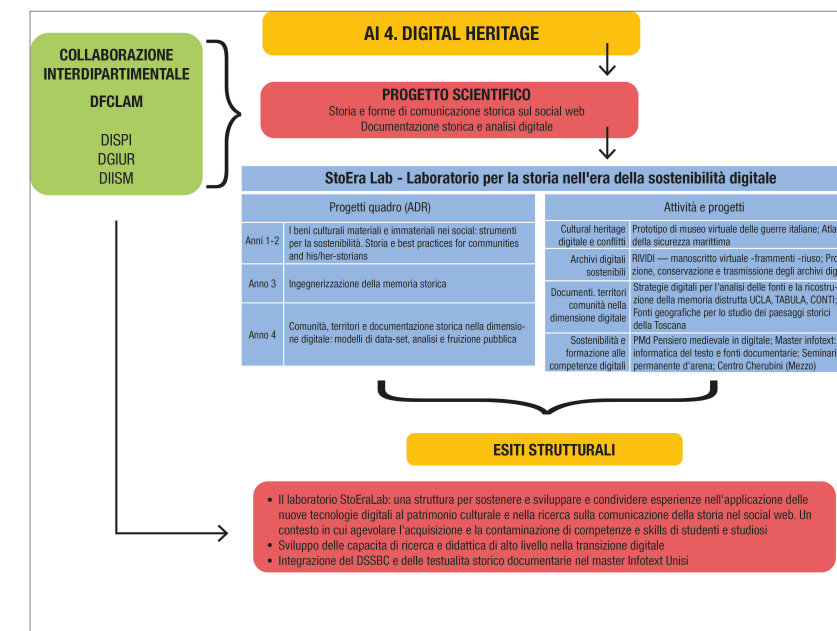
AI 4. DIGITAL HERITAGE

COLLABORAZIONE INTERDIPARTIMENTALE

DFCLAM

DISPI
DGIUR
DIISM

PROGETTO SCIENTIFICO
Storia e forme di comunicazione storica sul social web
Documentazione storica e analisi digitale

StoEra Lab - Laboratorio per la storia nell'era della sostenibilità digitale

| Progetti quadro (ADR) | |
|---|---|
| Anni 1-2 | I beni culturali materiali e immateriali nei social: strumenti per la sostenibilità. Storia e best practices for communities and his/her-storians |
| Anno 3 | Ingegnerizzazione della memoria storica |
| Anno 4 | Comunità, territori e documentazione storica nella dimensione digitale: modelli di data-set, analisi e fruizione pubblica |

| Attività e progetti | |
|---|---|
| Cultural heritage digitale e conflitti | Prototipo di museo virtuale delle guerre italiane; Atla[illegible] della sicurezza marittima |
| Archivi digitali sostenibili | RIVIDI — manoscritto virtuale -frammenti -riuso; Pro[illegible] zione, conservazione e trasmissione degli archivi dig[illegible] |
| Documenti. territori comunità nella dimensione digitale | Strategie digitali per l'analisi delle fonti e la ricostruzione della memoria distrutta UCLA, TABULA, CONTI; Fonti geografiche per lo studio dei paesaggi storici della Toscana |
| Sostenibilità e formazione alle competenze digitali | PMd Pensiero medievale in digitale; Master infotext: informatica del testo e fonti documentarie; Seminari permanente d'arena; Centro Cherubini (Mezzo) |

ESITI STRUTTURALI

• Il laboratorio StoEraLab: una struttura per sostenere e sviluppare e condividere esperienze nell'applicazione delle nuove tecnologie digitali al patrimonio culturale e nella ricerca sulla comunicazione della storia nel social web. Un contesto in cui agevolare l'acquisizione e la contaminazione di competenze e skills di studenti e studiosi
• Sviluppo delle capacita di ricerca e didattica di alto livello nella transizione digitale
• Integrazione del DSSBC e delle testualita storico documentarie nel master Infotext Unisi